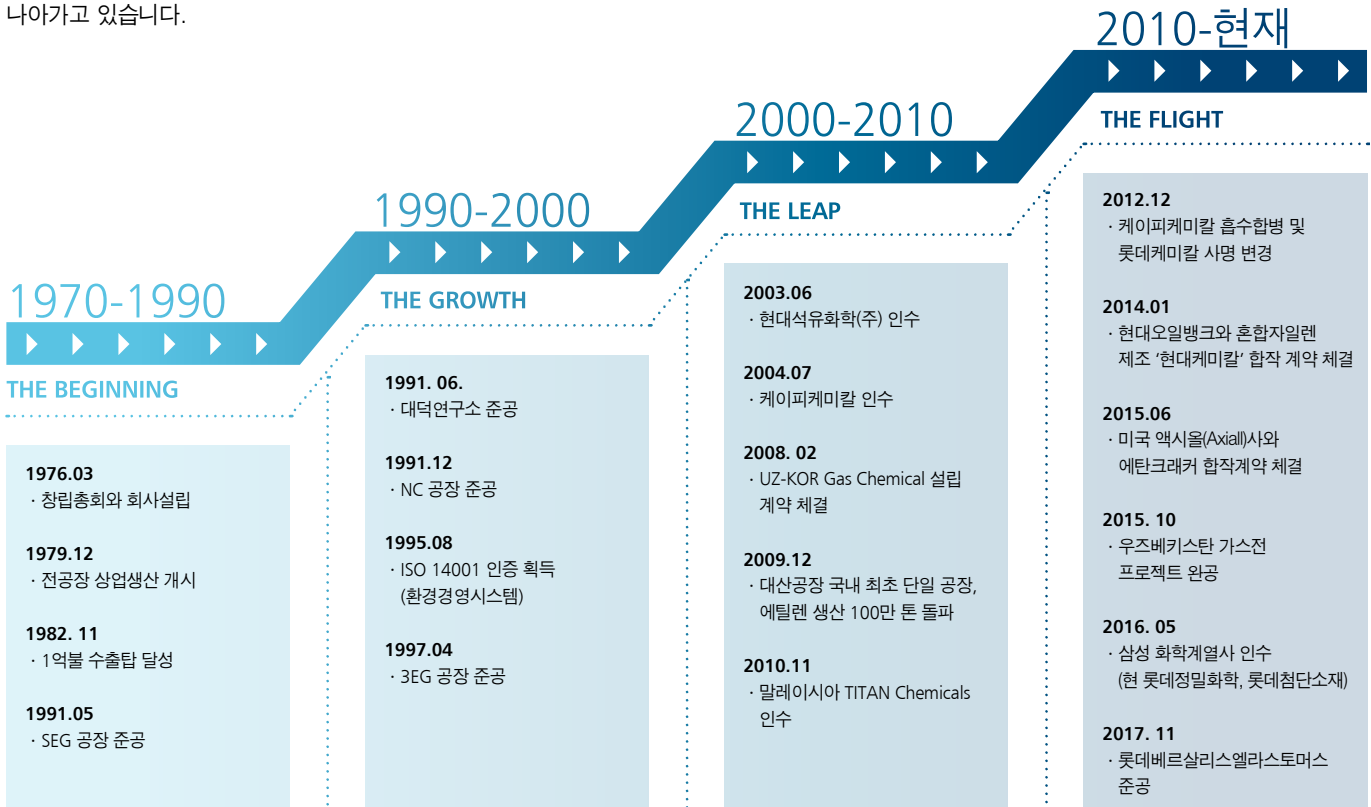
나아가고 있습니다.

1970-1990
THE BEGINNING

1976.03
· 창립총회와 회사설립

1979.12
· 전공장 상업생산 개시

1982. 11
· 1억불 수출탑 달성

1991.05
· SEG 공장 준공

1990-2000
THE GROWTH

1991. 06.
· 대덕연구소 준공

1991.12
· NC 공장 준공

1995.08
· ISO 14001 인증 획득 (환경경영시스템)

1997.04
· 3EG 공장 준공

2000-2010
THE LEAP

2003.06
· 현대석유화학(주) 인수

2004.07
· 케이피케미칼 인수

2008. 02
· UZ-KOR Gas Chemical 설립 계약 체결

2009.12
· 대산공장 국내 최초 단일 공장, 에틸렌 생산 100만 톤 돌파

2010.11
· 말레이시아 TITAN Chemicals 인수

2010-현재
THE FLIGHT

2012.12
· 케이피케미칼 흡수합병 및 롯데케미칼 사명 변경

2014.01
· 현대오일뱅크와 혼합자일렌 제조 '현대케미칼' 합작 계약 체결

2015.06
· 미국 액시올(Axiall)사와 에탄크래커 합작계약 체결

2015. 10
· 우즈베키스탄 가스전 프로젝트 완공

2016. 05
· 삼성 화학계열사 인수 (현 롯데정밀화학, 롯데첨단소재)

2017. 11
· 롯데베르살리스엘라스토머스 준공